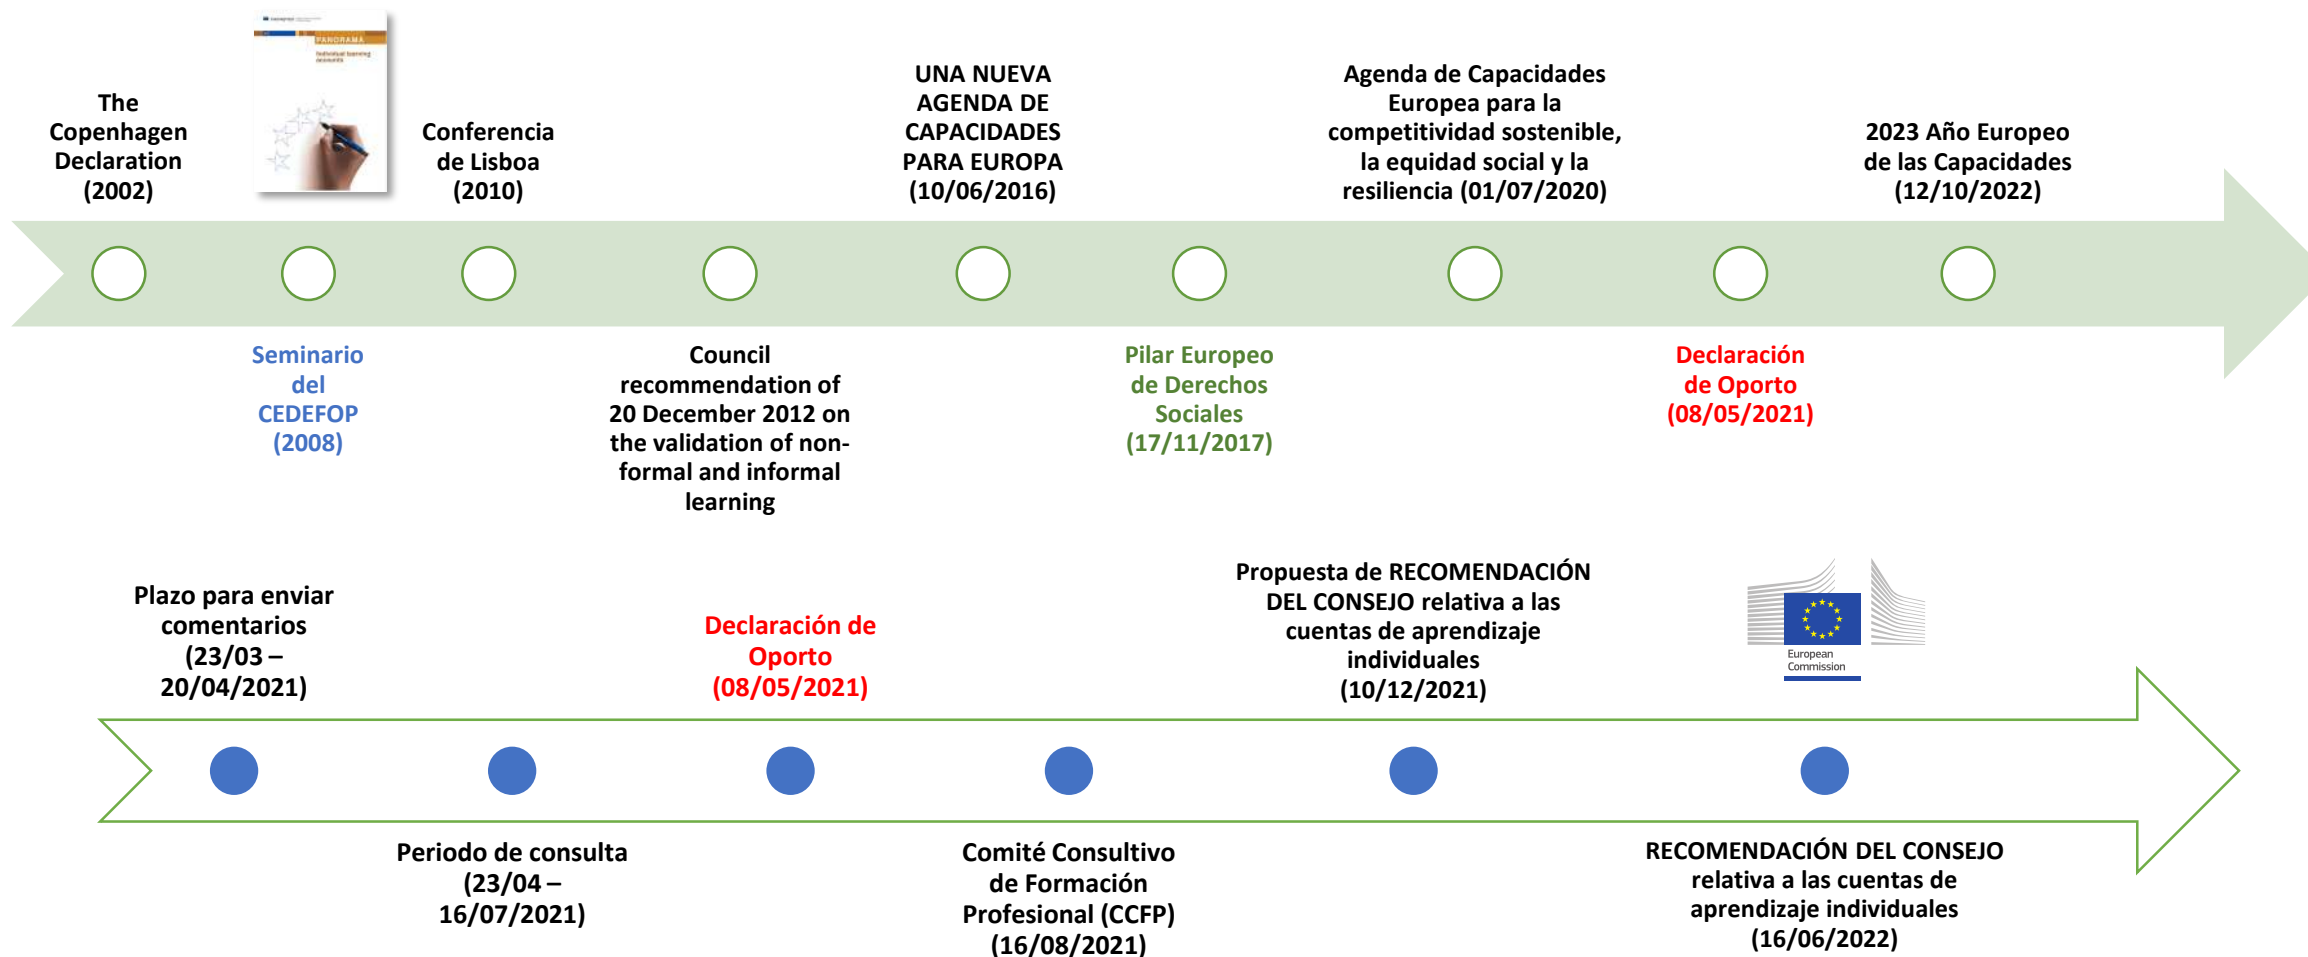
The Copenhagen Declaration (2002)

PANORAMA
Individual learning accounts

Conferencia de Lisboa (2010)

UNA NUEVA AGENDA DE CAPACIDADES PARA EUROPA (10/06/2016)

Agenda de Capacidades Europea para la competitividad sostenible, la equidad social y la resiliencia (01/07/2020)

2023 Año Europeo de las Capacidades (12/10/2022)

Seminario del CEDEFOP (2008)

Council recommendation of 20 December 2012 on the validation of non-formal and informal learning

Pilar Europeo de Derechos Sociales (17/11/2017)

Declaración de Oporto (08/05/2021)

Plazo para enviar comentarios (23/03 – 20/04/2021)

Declaración de Oporto (08/05/2021)

Propuesta de RECOMENDACIÓN DEL CONSEJO relativa a las cuentas de aprendizaje individuales (10/12/2021)

European Commission

Periodo de consulta (23/04 – 16/07/2021)

Comité Consultivo de Formación Profesional (CCFP) (16/08/2021)

RECOMENDACIÓN DEL CONSEJO relativa a las cuentas de aprendizaje individuales (16/06/2022)